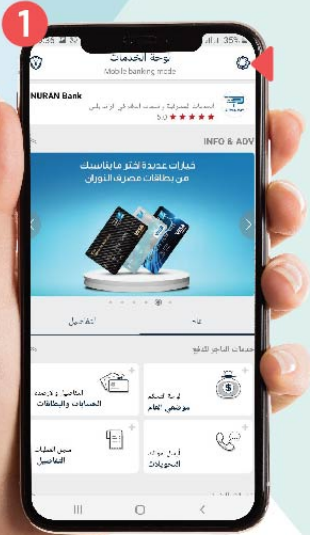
1

35% 3:35

لوحة الخدمات
Mobile banking mode

NURAN Bank

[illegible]
5.0 ★★★★★

INFO & ADV

خيارات عديدة اختر مايناسبك
من بطاقات مصرف النوران

VISA

تفاصيل

عام

خدمات الدفع

الاستعلام عن الحسابات والبطاقات

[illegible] موظفي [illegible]

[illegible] التفاصيل

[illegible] التحويلات